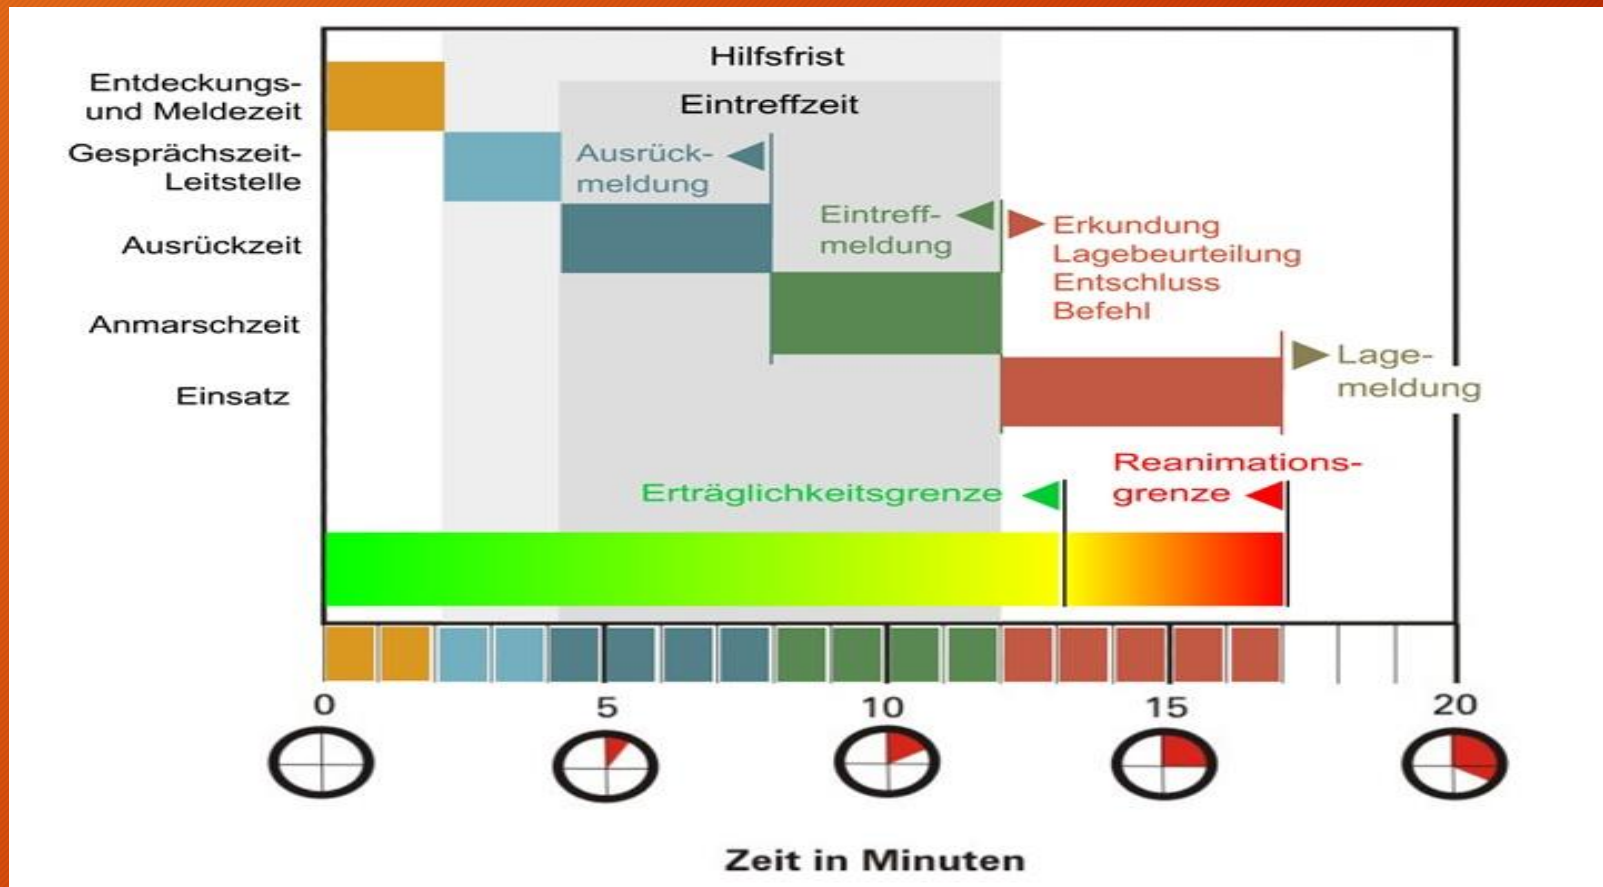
Entdeckungs- und Meldezeit

Gesprächszeit-Leitstelle

Ausrückzeit

Anmarschzeit

Einsatz

Hilfsfrist

Eintreffzeit

Ausrück-meldung

Eintreff-meldung

Erkundung
Lagebeurteilung
Entschluss
Befehl

Lage-meldung

Reanimations-grenze

Erträglichkeitsgrenze

0
5
10
15
20

Zeit in Minuten